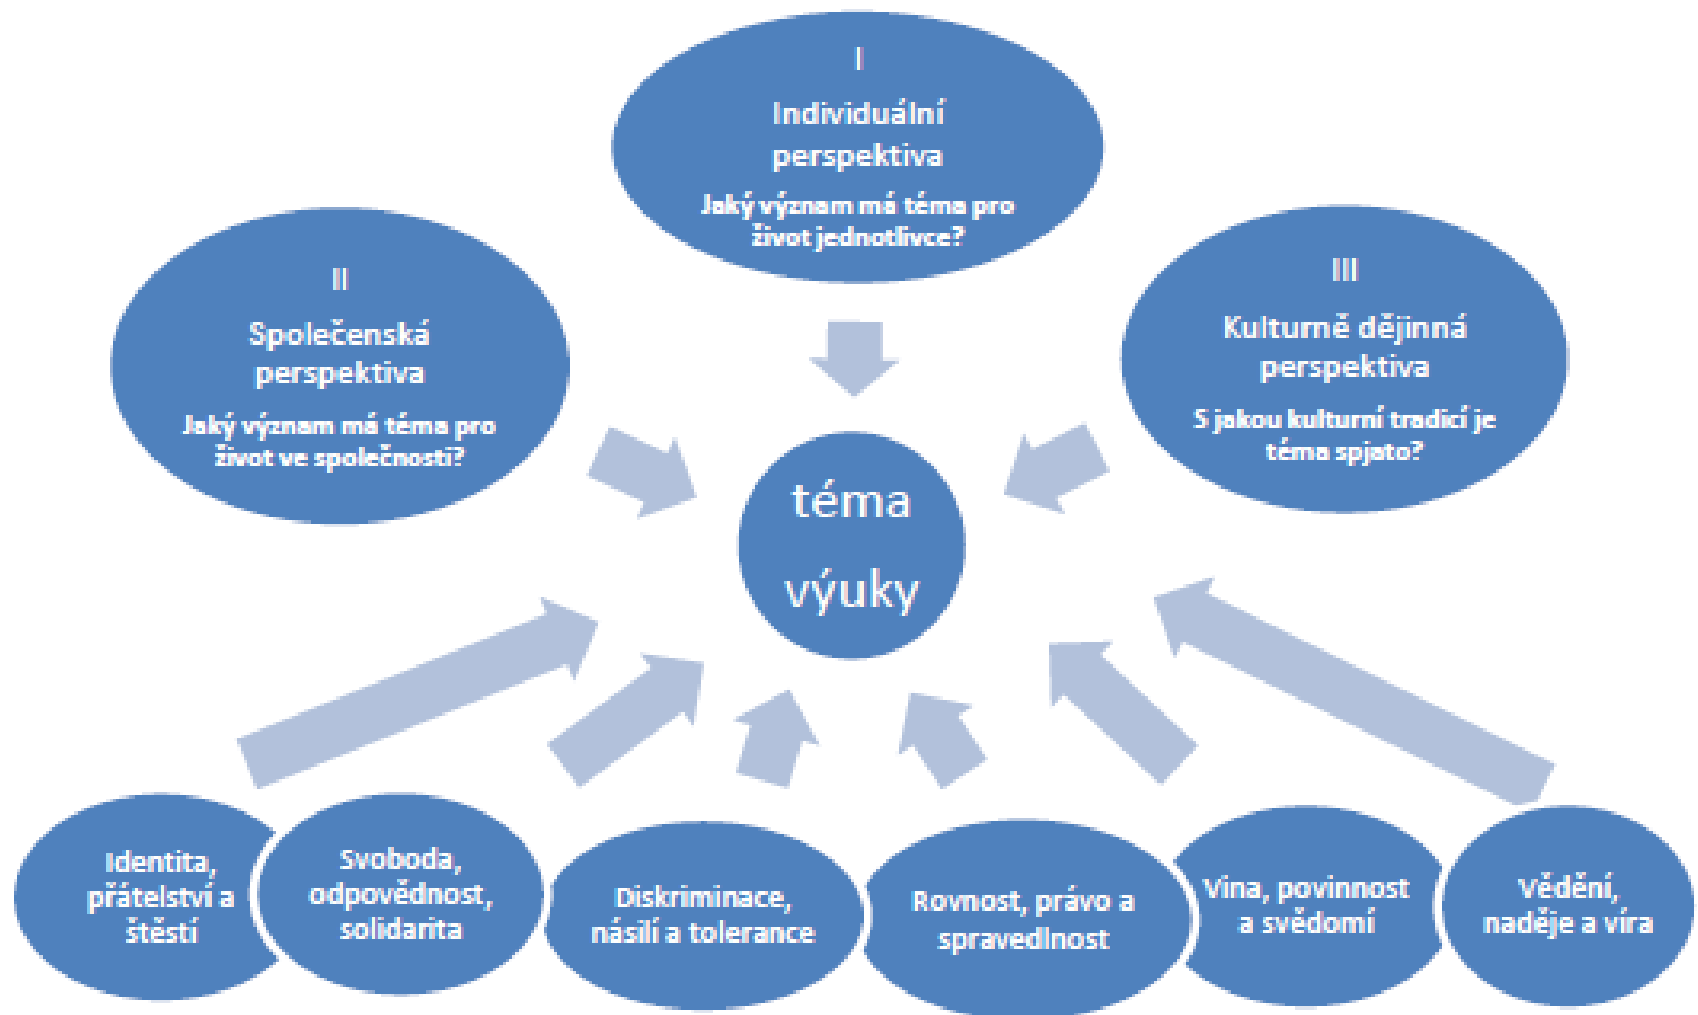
I
Individuální perspektiva
Jaký význam má téma pro život jednotlivce?

II
Společenská perspektiva
Jaký význam má téma pro život ve společnosti?

III
Kulturně dějinná perspektiva
S jakou kulturní tradicí je téma spjato?

téma výuky

Identita, přátelství a štěstí

Svoboda, odpovědnost, solidarita

Diskriminace, násilí a tolerance

Rovnost, právo a spravedlnost

Vina, povinnost a svědomí

Vědění, naděje a víra